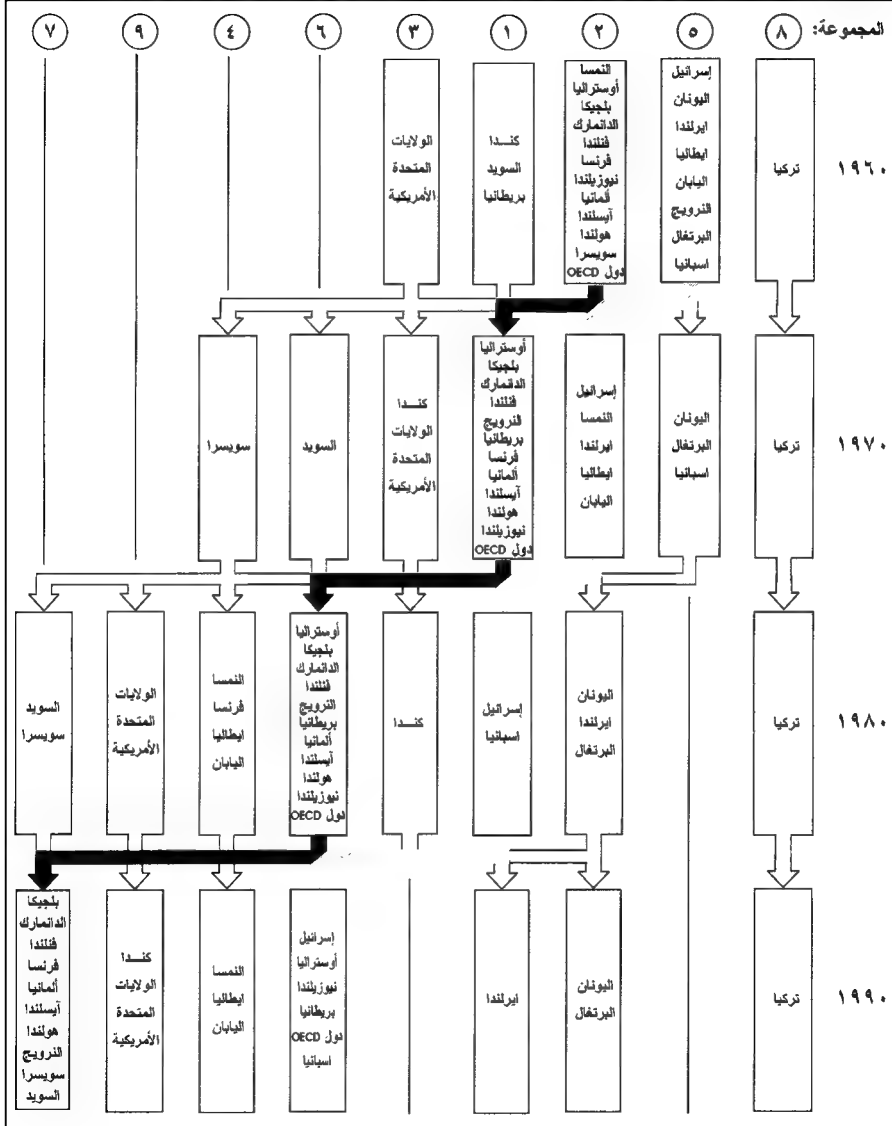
المجموعة: ٨ ٥ ٢ ١ ٣ ٦ ٤ ٩ ٧

١٩٦٠

تركيا

إسرائيل
اليونان
ايرلندا
ايطاليا
اليابان
النرويج
البرتغال
اسبانيا

النمسا
أوستراليا
بلجيكا
الدانمارك
فنلندا
فرنسا
نيوزيلندا
ألمانيا
آيسلندا
هولندا
سويسرا
دول OECD

كنـــدا
السويد
بريطانيا

الولايات
المتحدة
الأمريكية

١٩٧٠

تركيا

اليونان
البرتغال
اسبانيا

إسرائيل
النمسا
ايرلندا
ايطاليا
اليابان

أوستراليا
بلجيكا
الدانمارك
فنلندا
النرويج
بريطانيا
فرنسا
ألمانيا
آيسلندا
هولندا
نيوزيلندا
دول OECD

كنـــدا
الولايات
المتحدة
الأمريكية

السويد

سويسرا

١٩٨٠

تركيا

اليونان
ايرلندا
البرتغال

إسرائيل
اسبانيا

كنـــدا

أوستراليا
بلجيكا
الدانمارك
فنلندا
النرويج
بريطانيا
ألمانيا
آيسلندا
هولندا
نيوزيلندا
دول OECD

النمسا
فرنسا
ايطاليا
اليابان

الولايات
المتحدة
الأمريكية

السويد
سويسرا

١٩٩٠

تركيا

اليونان
البرتغال

ايرلندا

إسرائيل
أوستراليا
نيوزيلندا
بريطانيا
دول OECD
اسبانيا

النمسا
ايطاليا
اليابان

كنـــدا
الولايات
المتحدة
الأمريكية

بلجيكا
الدانمارك
فنلندا
فرنسا
ألمانيا
آيسلندا
هولندا
النرويج
سويسرا
السويد